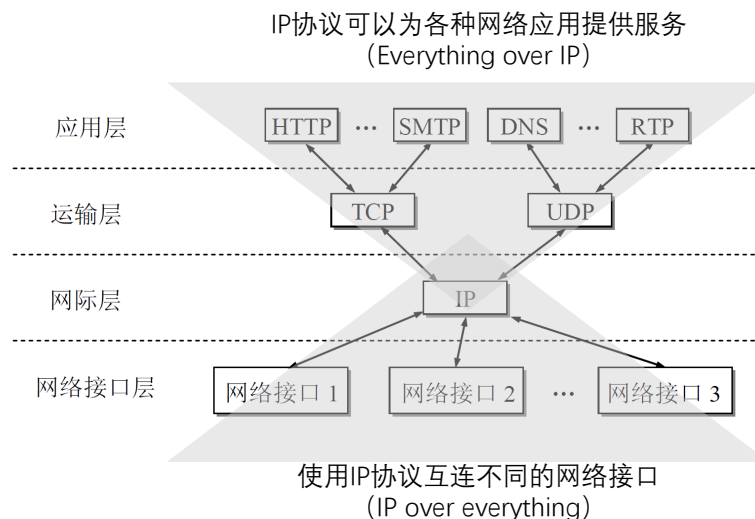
IP协议可以为各种网络应用提供服务
(Everything over IP)

应用层

HTTP ··· SMTP DNS ··· RTP

运输层

TCP UDP

网际层

IP

网络接口层

网络接口 1 网络接口 2 ··· 网络接口 3

使用IP协议互连不同的网络接口
(IP over everything)